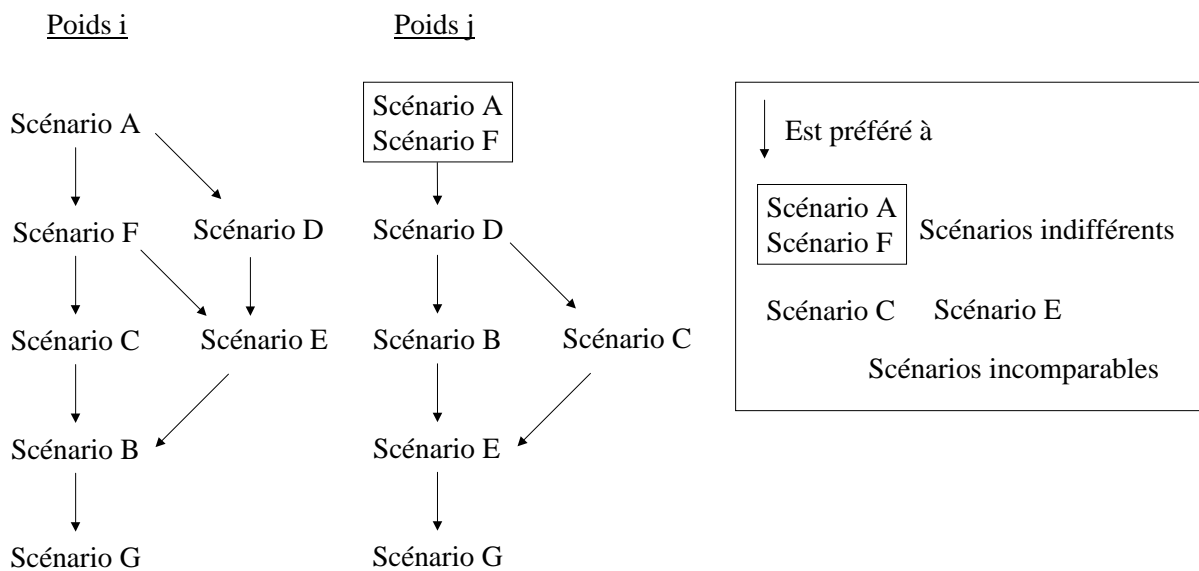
Poids i

Scénario A

Scénario F Scénario D

Scénario C Scénario E

Scénario B

Scénario G

Poids j

Scénario A
Scénario F

Scénario D

Scénario B Scénario C

Scénario E

Scénario G

Est préféré à

Scénario A
Scénario F
Scénarios indifférents

Scénario C Scénario E

Scénarios incomparables